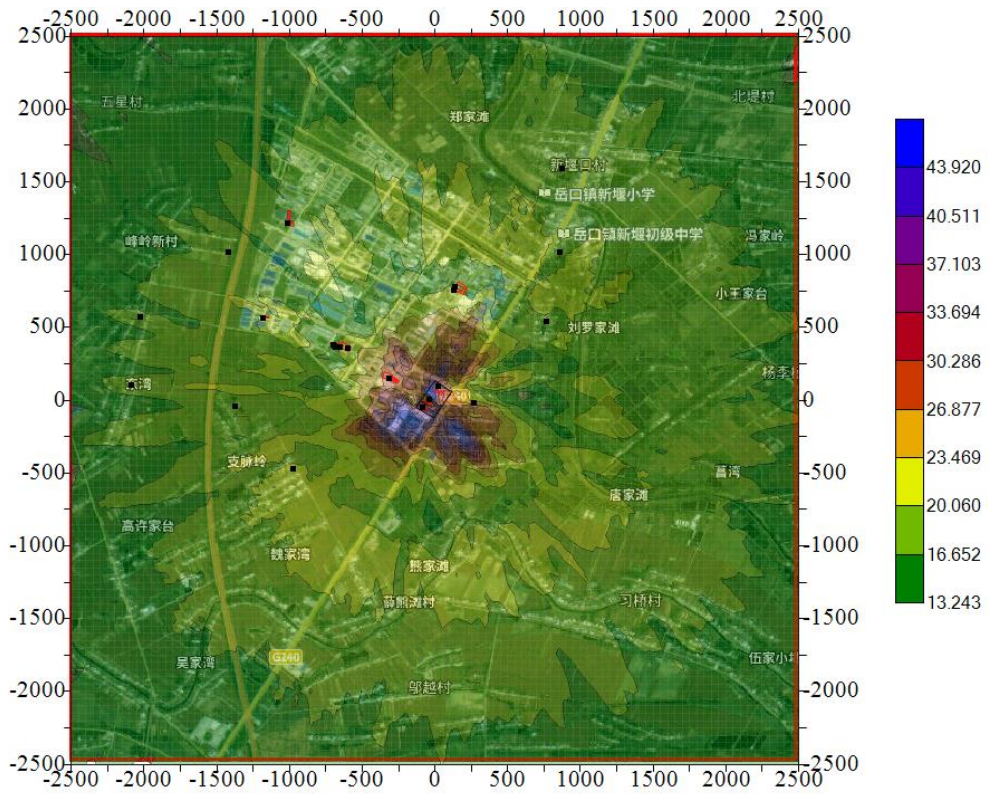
-2500 -2000 -1500 -1000 -500 0 500 1000 1500 2000 2500

2500
2000
1500
1000
500
0
-500
-1000
-1500
-2000
-2500

五星村
郑家滩
北堤村
新堰口村
岳口镇新堰小学
岳口镇新堰初级中学
冯家岭
峰岭新村
小王家台
刘罗家滩
杨李
湾
支脉岭
菖湾
唐家滩
高许家台
魏家湾
熊家湾
薛殿湖村
习桥村
吴家湾
G240
伍家小
邹越村

43.920
40.511
37.103
33.694
30.286
26.877
23.469
20.060
16.652
13.243

-2500 -2000 -1500 -1000 -500 0 500 1000 1500 2000 2500